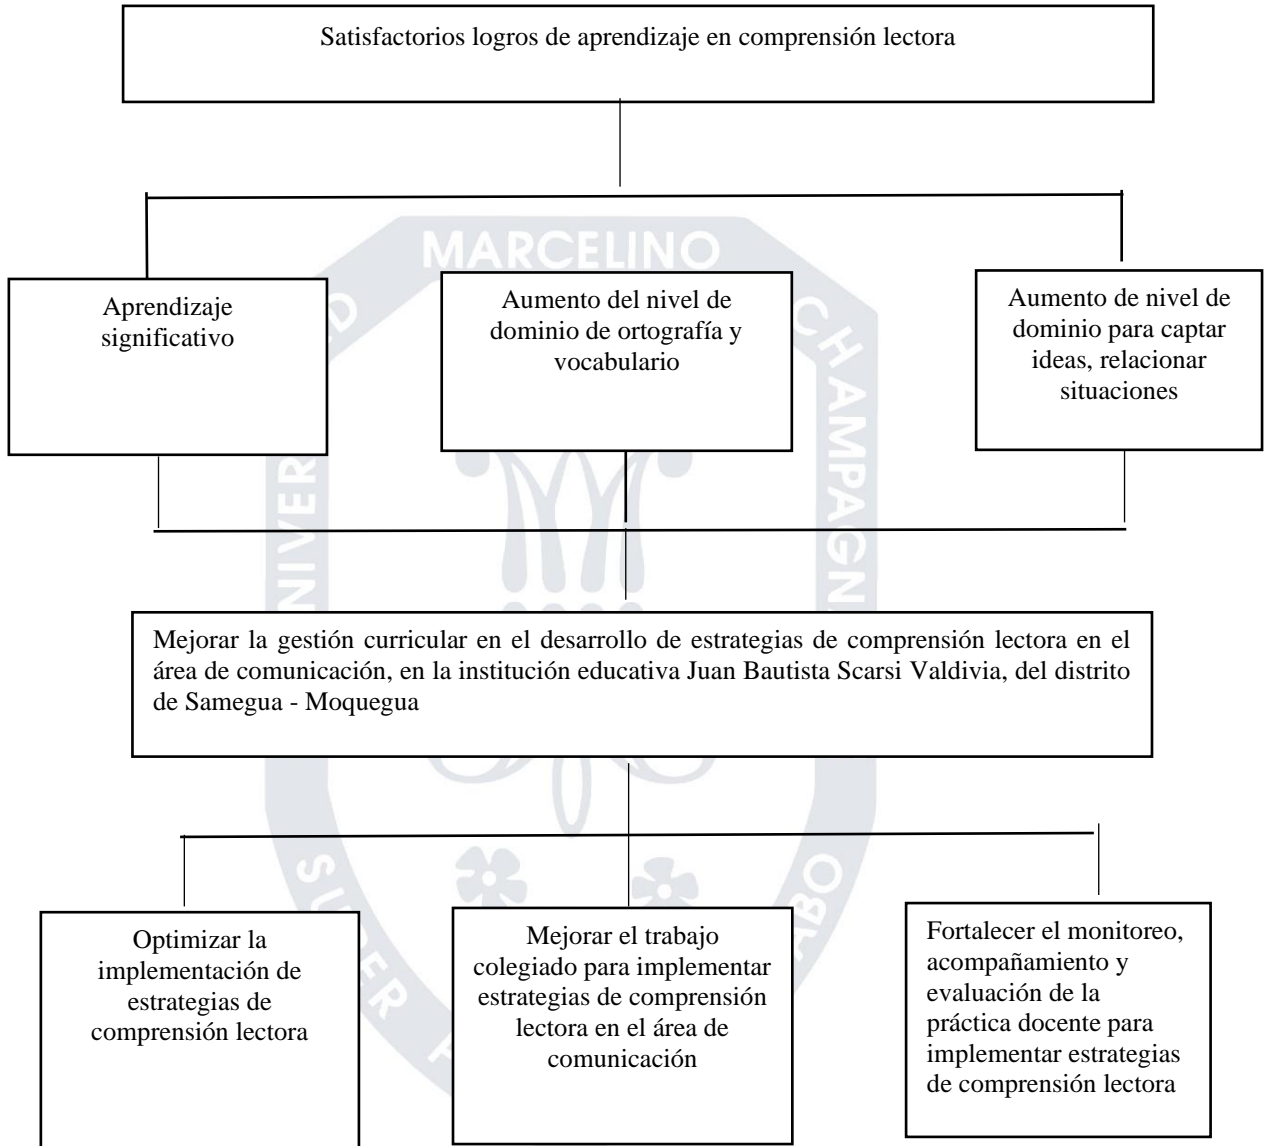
Satisfactorios logros de aprendizaje en comprensión lectora

Aprendizaje significativo

Aumento del nivel de dominio de ortografía y vocabulario

Aumento de nivel de dominio para captar ideas, relacionar situaciones

Mejorar la gestión curricular en el desarrollo de estrategias de comprensión lectora en el área de comunicación, en la institución educativa Juan Bautista Scarsi Valdivia, del distrito de Samegua - Moquegua

Optimizar la implementación de estrategias de comprensión lectora

Mejorar el trabajo colegiado para implementar estrategias de comprensión lectora en el área de comunicación

Fortalecer el monitoreo, acompañamiento y evaluación de la práctica docente para implementar estrategias de comprensión lectora